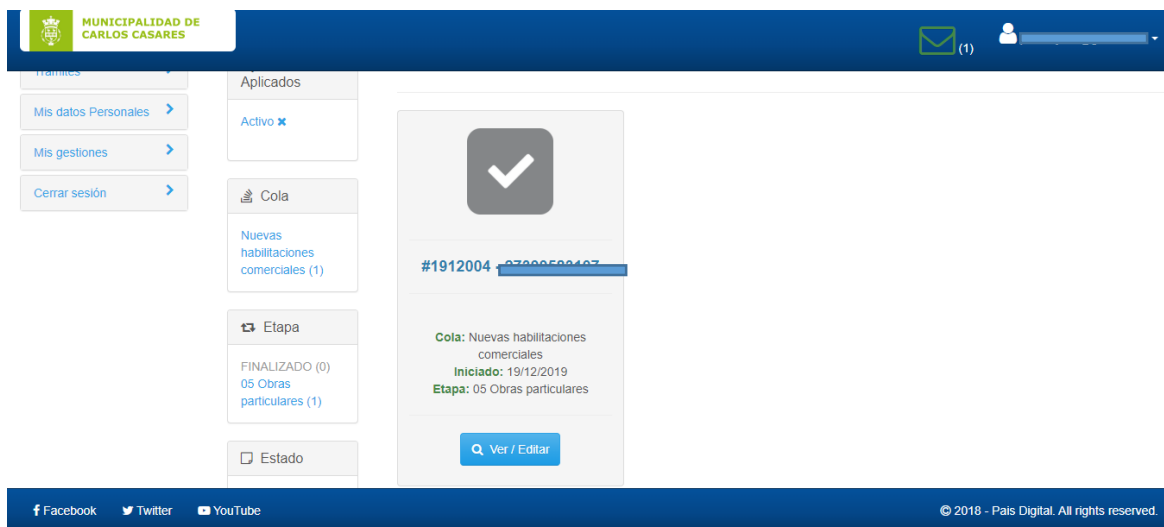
MUNICIPALIDAD DE CARLOS CASARES

(1)

Trámites

Mis datos Personales

Mis gestiones

Cerrar sesión

Aplicados

Activo ✖

Cola

Nuevas habilitaciones comerciales (1)

Etapa

FINALIZADO (0)
05 Obras particulares (1)

Estado

#1912004 - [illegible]

Cola: Nuevas habilitaciones comerciales
Iniciado: 19/12/2019
Etapa: 05 Obras particulares

Ver / Editar

Facebook Twitter YouTube

© 2018 - Pais Digital. All rights reserved.